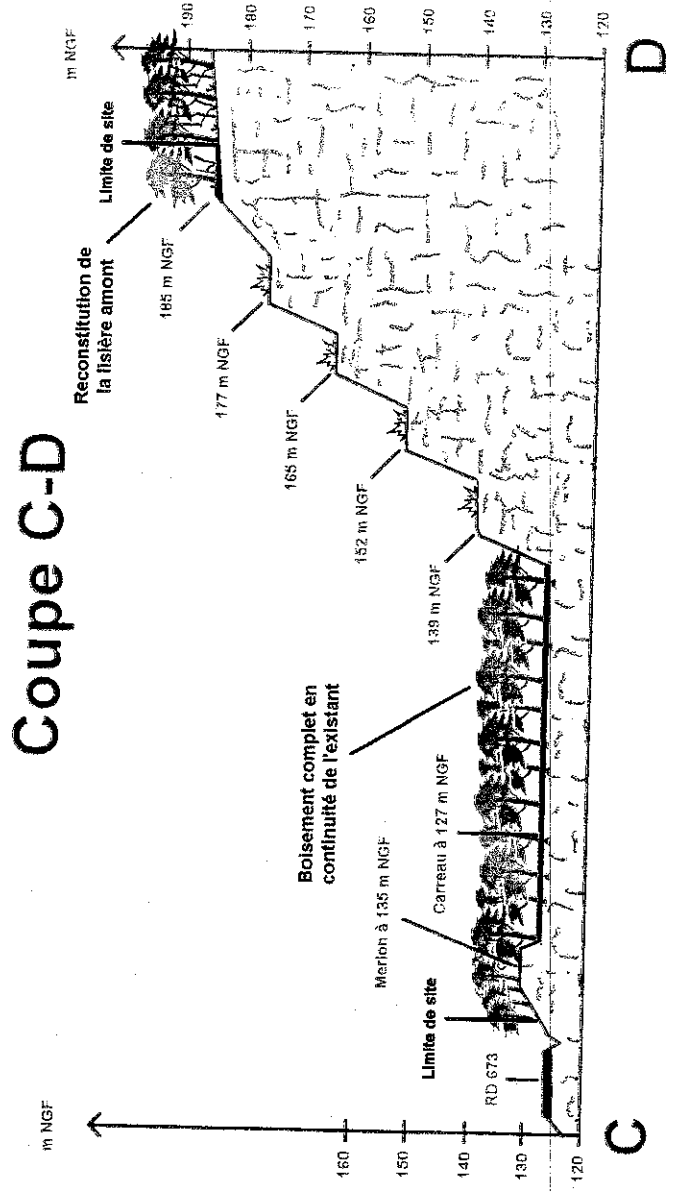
Coupe C-D

m NGF

160
150
140
130
120

C

RD 673

Limite de site

Merlon à 135 m NGF

Carreau à 127 m NGF

Boisement complet en continuité de l'existant

139 m NGF

152 m NGF

165 m NGF

177 m NGF

185 m NGF

Reconstitution de la lisière amont

Limite de site

m NGF

190
180
170
160
150
140
130
120

D